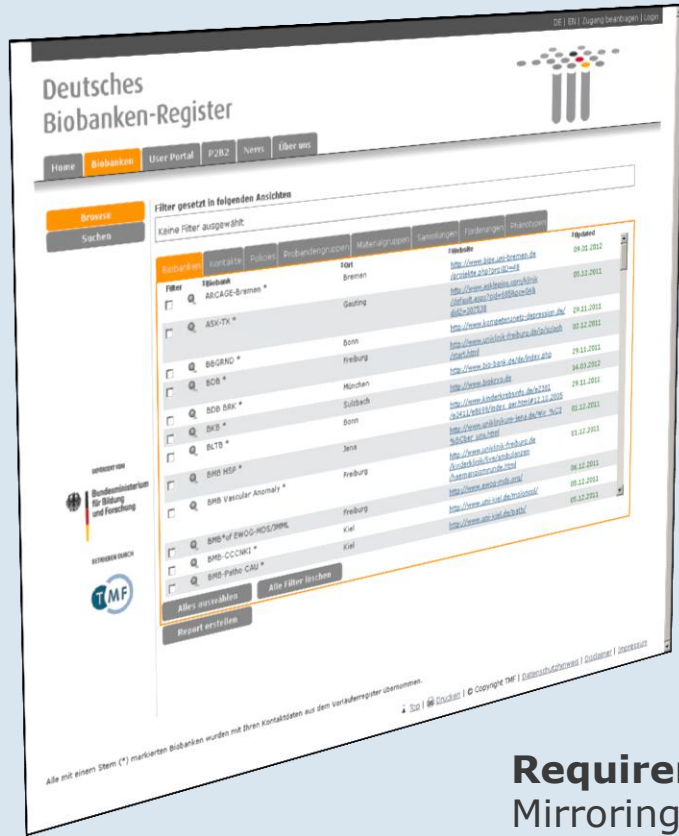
DE | EN | Zugang beantragen | Login

Deutsches Biobanken-Register

Home | Biobanken | User Portal | P2B2 | News | Über uns

Browse
Suchen

Filter gesetzt in folgenden Ansichten
Keine Filter ausgewählt

Biobanken | Kontakte | Policies | Probandengruppen | Materialgruppen | Sammlungen | Förderungen | Phänotypen

| Filter | | Biobank | Ort | Webseite | Updated |
|---|---|---|---|---|---|
| ☐ | 🔍 | ARCAGE-Bremen * | Bremen | http://www.bips.uni-bremen.de/projekte.php?proj=48 | 09.01.2012 |
| ☐ | 🔍 | ASK-TX * | Gauting | http://www.askleplos.com/klinik/default.aspx?pid=169&m=9ei&did=307928 | 05.12.2011 |
| | | | | http://www.kompetenznetz-depression.de/ | 29.11.2011 |
| | | | Bonn | http://www.uniklinik-freiburg.de/zv/bcbulb/start.html | 02.12.2011 |
| ☐ | 🔍 | BBGRND * | Freiburg | http://www.bio-bank.de/de/index.php | 29.11.2011 |
| ☐ | 🔍 | BDB * | München | http://www.biokrsa.de | 14.03.2012 |
| ☐ | 🔍 | BDB BRK * | Sulzbach | http://www.kinderkrebsinfo.de/e2101/e2411/e8009/index_ger.html?12.12.2005 | 29.11.2011 |
| ☐ | 🔍 | BKB * | Bonn | http://www.uniklinikum-jena.de/Wir_%C3%BCber_uns.html | 01.12.2011 |
| ☐ | 🔍 | BLTB * | Jena | http://www.uniklinik-freiburg.de/kinderklinik/live/ambulanzen/haemostaseologie.html | 01.12.2011 |
| ☐ | 🔍 | BMB HSP * | Freiburg | http://www.gwpg-mds.org/ | 06.12.2011 |
| ☐ | 🔍 | BMB Vascular Anomaly * | Freiburg | http://www.uni-kiel.de/moonpid/ | 05.12.2011 |
| ☐ | 🔍 | BMB*of EWOG-MDS/JMML | Kiel | http://www.uni-kiel.de/path/ | 05.12.2011 |
| ☐ | 🔍 | BMB-CCCNK1 * | Kiel | | |
| ☐ | 🔍 | BMB-Patho CAU * | | | |

Alles auswählen | Alle Filter löschen

Report erstellen

GEFÖRDERT VOM
Bundesministerium für Bildung und Forschung

BETRIEBEN DURCH
TMF

Alle mit einem Stern (*) markierten Biobanken wurden mit Ihren Kontaktdaten aus dem Vorläuferregister übernommen.

Top | Drucken | © Copyright TMF | Datenschutzhinweis | Disclaimer | Impressum

Requirer
Mirroring